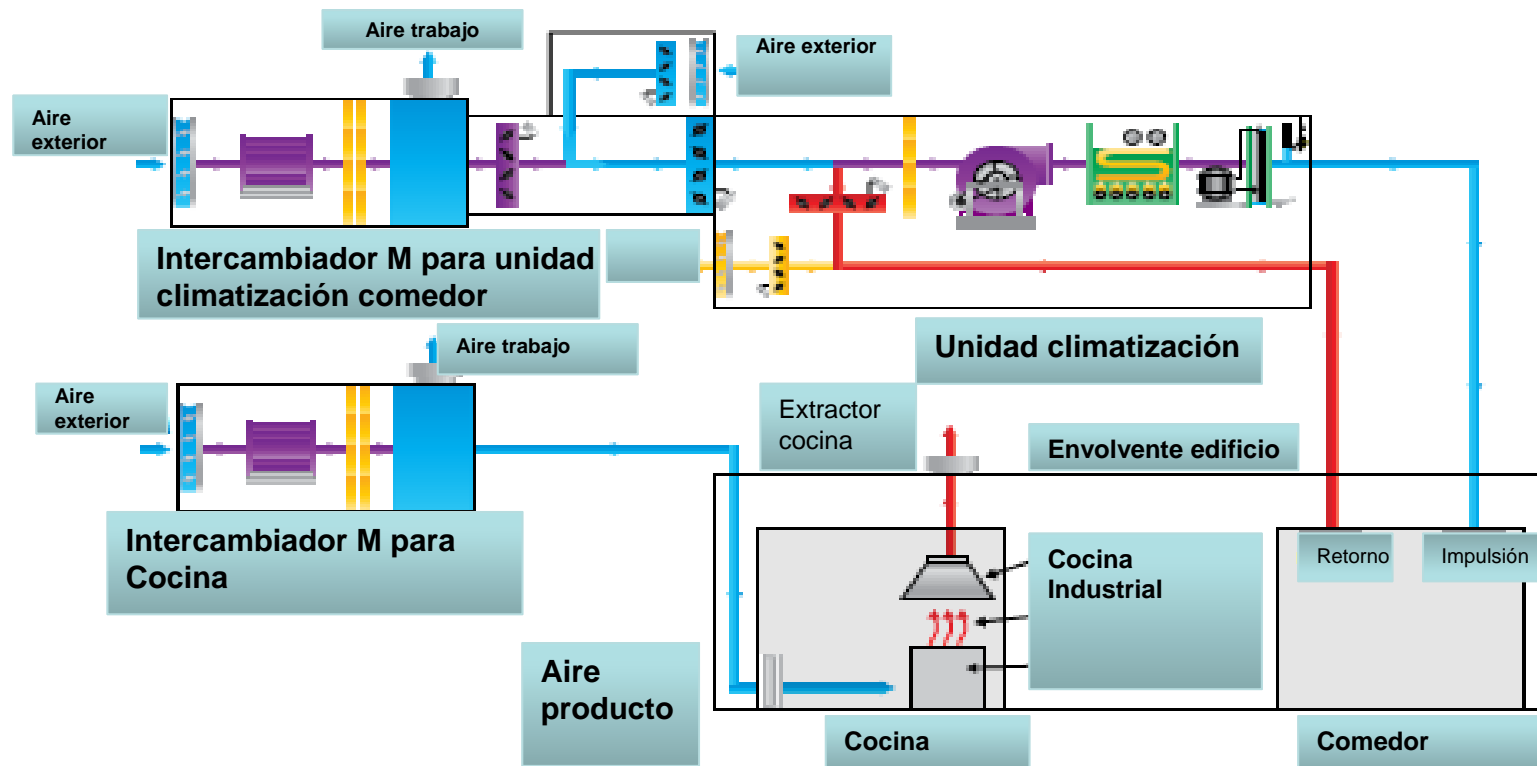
Aire trabajo

Aire exterior

Aire exterior

Intercambiador M para unidad climatización comedor

Unidad climatización

Aire trabajo

Aire exterior

Extractor cocina

Envolvente edificio

Intercambiador M para Cocina

Cocina Industrial

Retorno

Impulsión

Aire producto

Cocina

Comedor